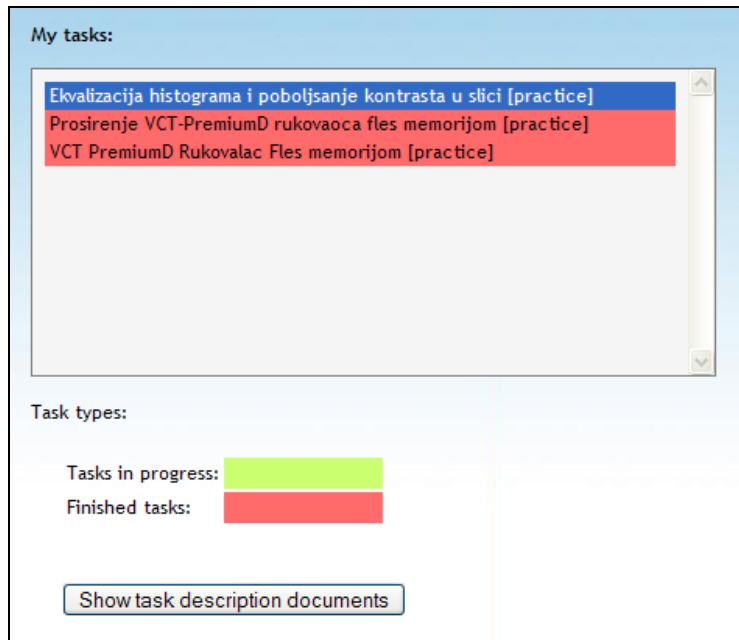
My tasks:

Ekvalizacija histograma i poboljsanje kontrasta u slici [practice]
Prosirenje VCT-PremiumD rukovaoca fles memorijom [practice]
VCT PremiumD Rukovalac Fles memorijom [practice]

Task types:

Tasks in progress:
Finished tasks:

Show task description documents